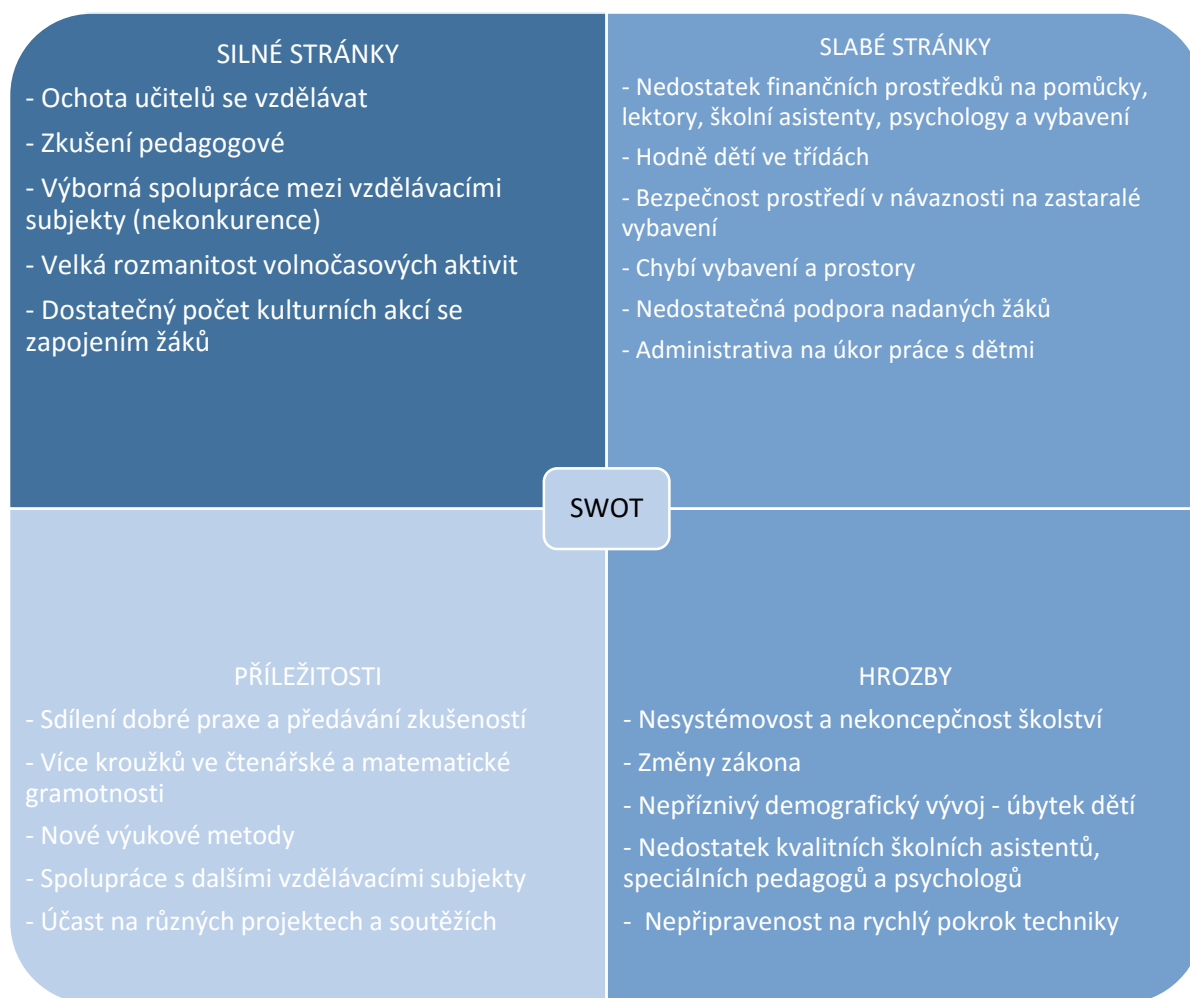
SILNÉ STRÁNKY

- Ochota učitelů se vzdělávat

- Zkušení pedagogové

- Výborná spolupráce mezi vzdělávacími subjekty (nekonkurence)

- Velká rozmanitost volnočasových aktivit

- Dostatečný počet kulturních akcí se zapojením žáků

SLABÉ STRÁNKY

- Nedostatek finančních prostředků na pomůcky, lektory, školní asistenty, psychology a vybavení

- Hodně dětí ve třídách

- Bezpečnost prostředí v návaznosti na zastaralé vybavení

- Chybí vybavení a prostory

- Nedostatečná podpora nadaných žáků

- Administrativa na úkor práce s dětmi

SWOT

PŘÍLEŽITOSTI

- Sdílení dobré praxe a předávání zkušeností

- Více kroužků ve čtenářské a matematické gramotnosti

- Nové výukové metody

- Spolupráce s dalšími vzdělávacími subjekty

- Účast na různých projektech a soutěžích

HROZBY

- Nesystémovost a nekoncepčnost školství

- Změny zákona

- Nepříznivý demografický vývoj - úbytek dětí

- Nedostatek kvalitních školních asistentů, speciálních pedagogů a psychologů

- Nepřipravenost na rychlý pokrok techniky